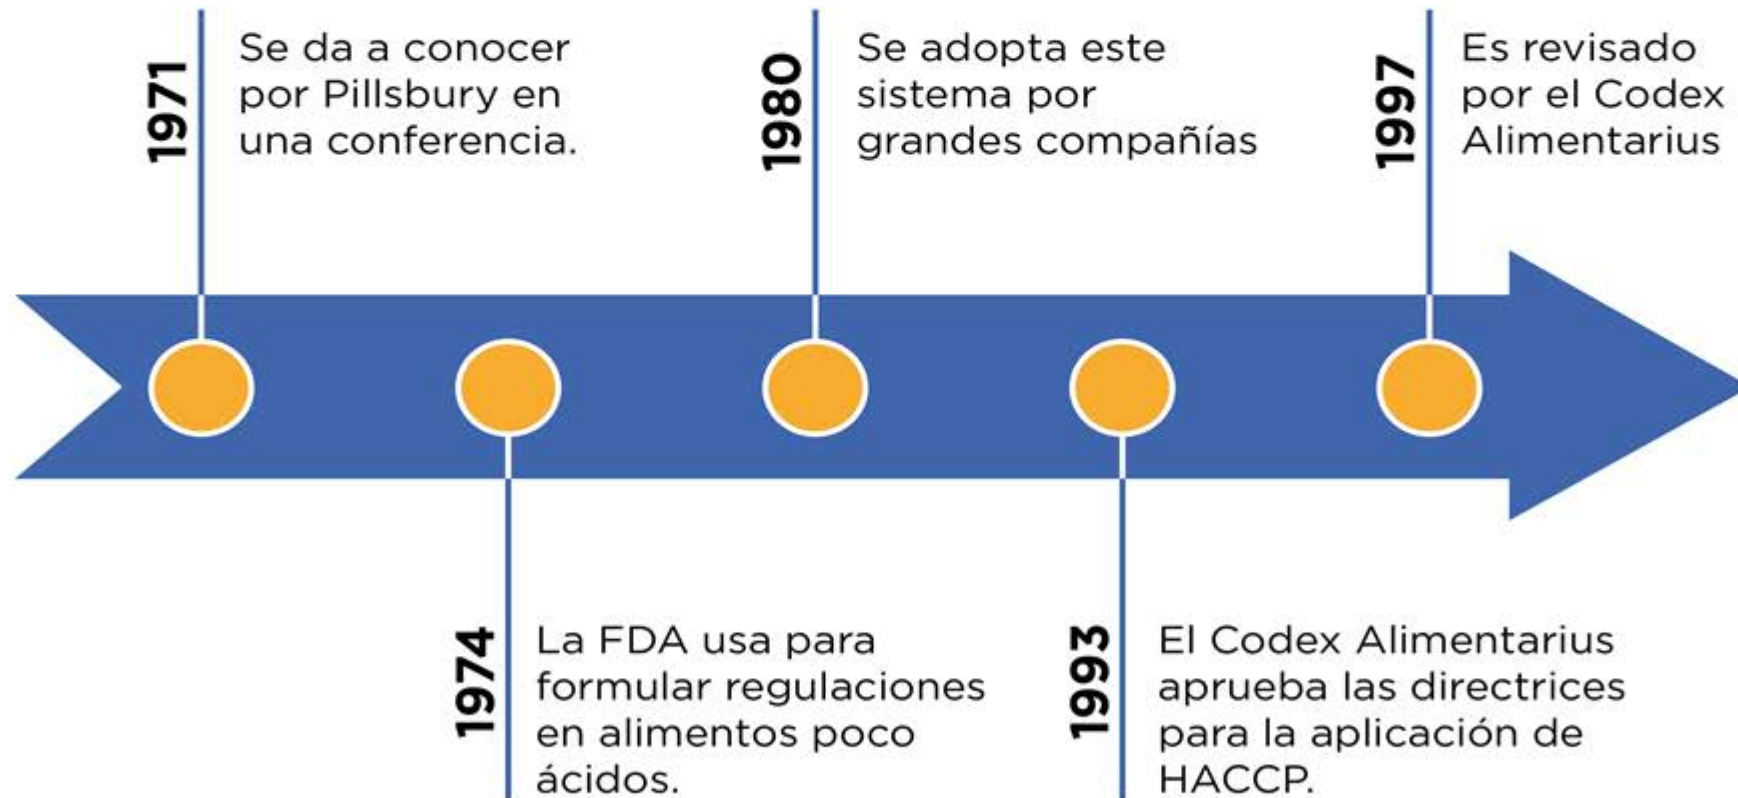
1971
Se da a conocer por Pillsbury en una conferencia.

1974
La FDA usa para formular regulaciones en alimentos poco ácidos.

1980
Se adopta este sistema por grandes compañías

1993
El Codex Alimentarius aprueba las directrices para la aplicación de HACCP.

1997
Es revisado por el Codex Alimentarius